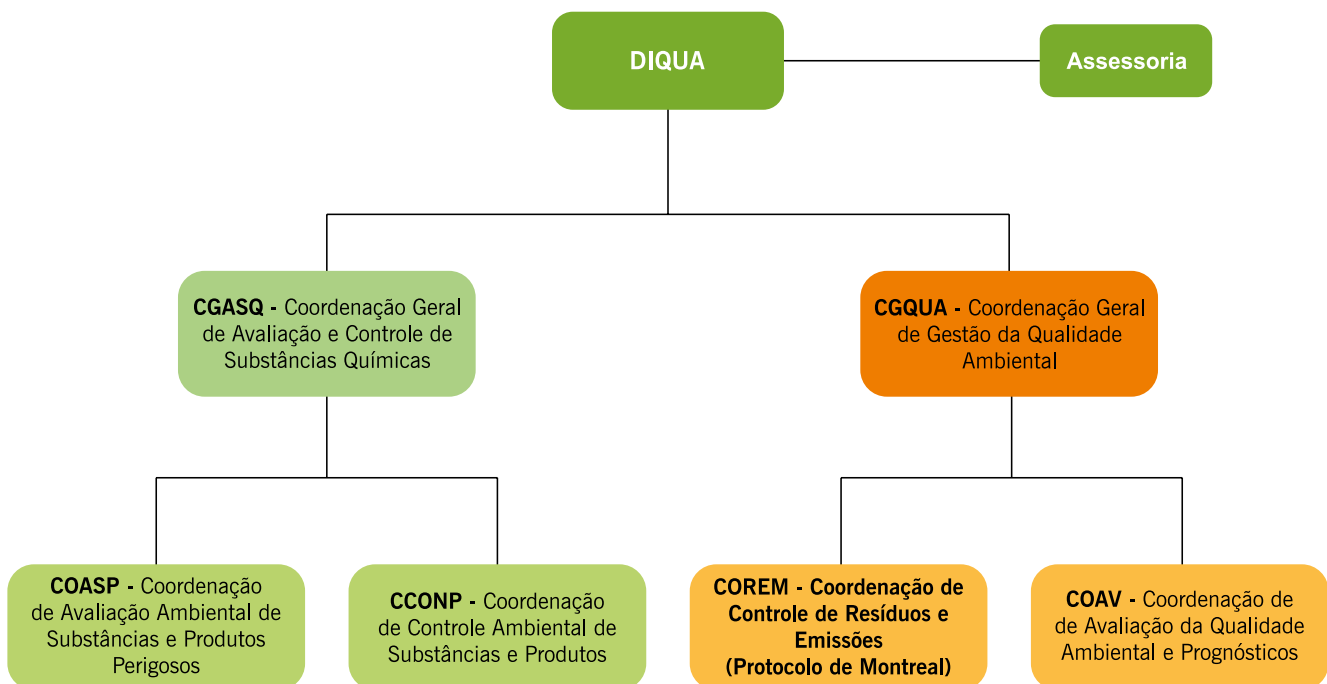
DIQUA

Assessoria

CGASQ - Coordenação Geral de Avaliação e Controle de Substâncias Químicas

CGQUA - Coordenação Geral de Gestão da Qualidade Ambiental

COASP - Coordenação de Avaliação Ambiental de Substâncias e Produtos Perigosos

CCONP - Coordenação de Controle Ambiental de Substâncias e Produtos

COREM - Coordenação de Controle de Resíduos e Emissões (Protocolo de Montreal)

COAV - Coordenação de Avaliação da Qualidade Ambiental e Prognósticos